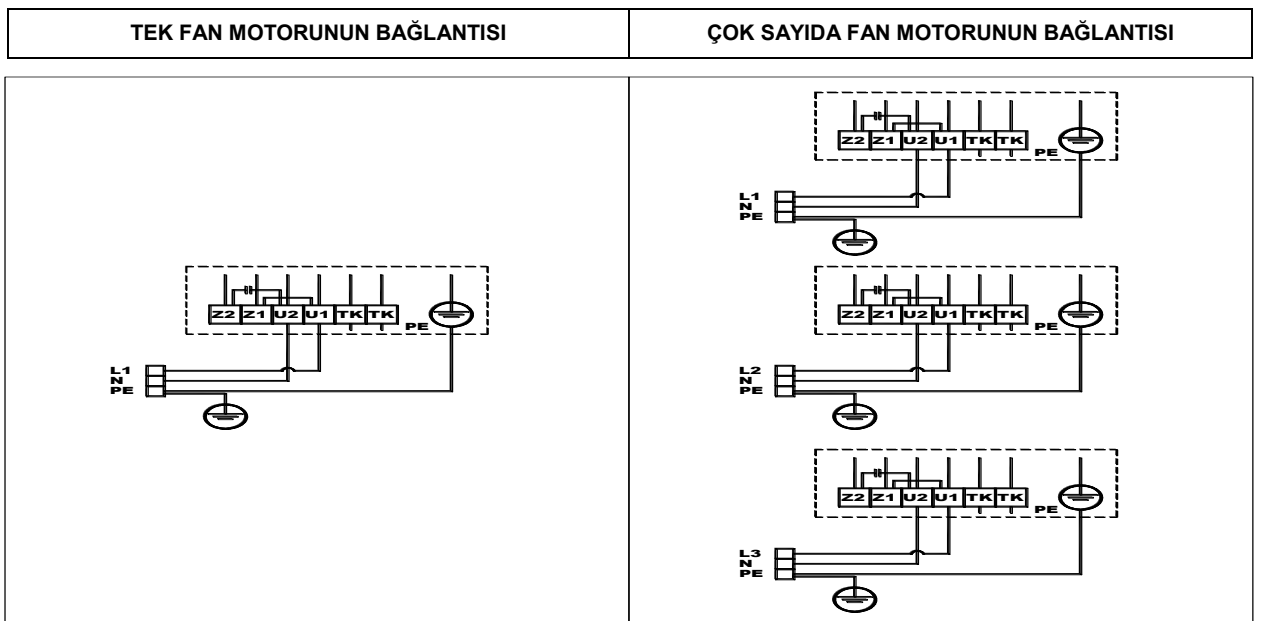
| TEK FAN MOTORUNUN BAĞLANTISI | ÇOK SAYIDA FAN MOTORUNUN BAĞLANTISI |
|---|---|

Z2 Z1 U2 U1 TK TK
PE
L1
N
PE

Z2 Z1 U2 U1 TK TK
PE
L1
N
PE

Z2 Z1 U2 U1 TK TK
PE
L2
N
PE

Z2 Z1 U2 U1 TK TK
PE
L3
N
PE